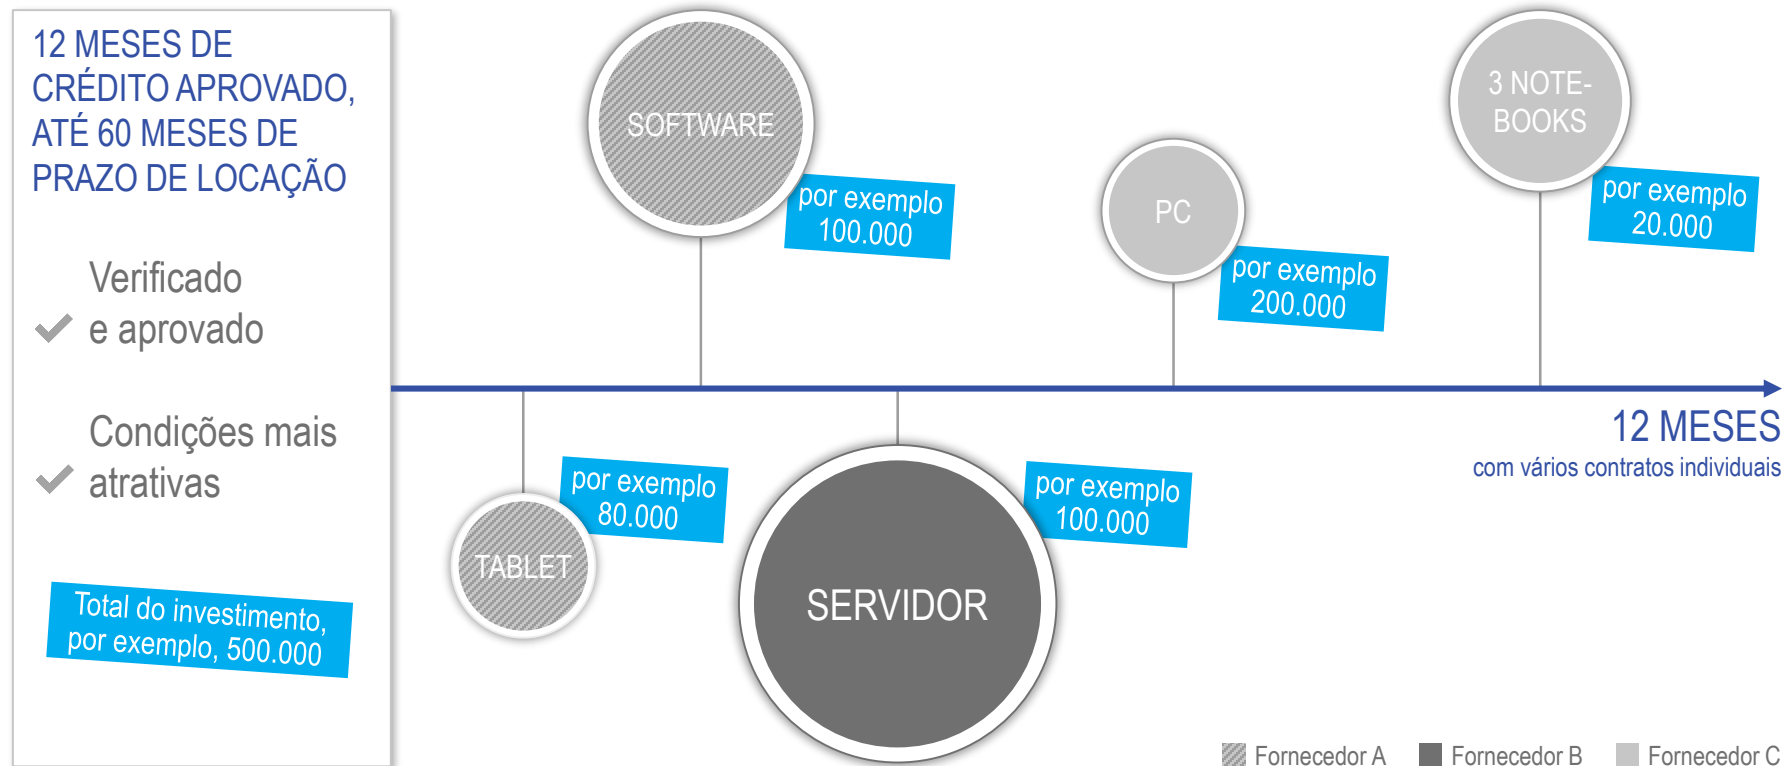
12 MESES DE CRÉDITO APROVADO, ATÉ 60 MESES DE PRAZO DE LOCAÇÃO

Verificado e aprovado

Condições mais atrativas

Total do investimento, por exemplo, 500.000

SOFTWARE

por exemplo 100.000

PC

por exemplo 200.000

3 NOTE-BOOKS

por exemplo 20.000

12 MESES
com vários contratos individuais

TABLET

por exemplo 80.000

SERVIDOR

por exemplo 100.000

Fornecedor A Fornecedor B Fornecedor C